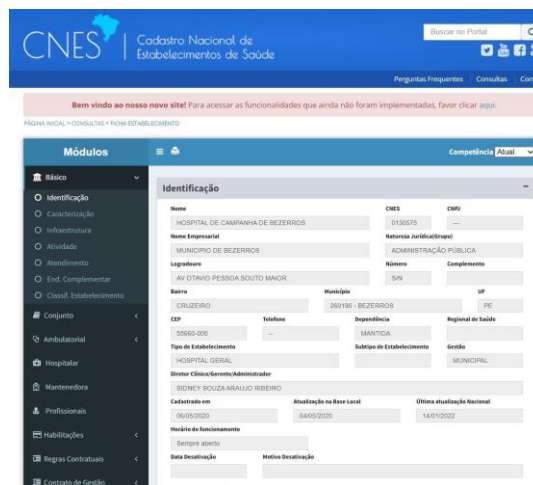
CNES | Cadastro Nacional de Estabelecimentos de Saúde

Buscar no Portal

Perguntas Frequentes | Consultas | Co

Bem vindo ao nosso novo site! Para acessar as funcionalidades que ainda não foram implementadas, favor clicar aqui.

PÁGINA INICIAL > CONSULTAS > FICHA ESTABELECIMENTO

Módulos

Básico
Identificação
Caracterização
Infraestrutura
Atividade
Atendimento
End. Complementar
Classif. Estabelecimento
Conjunto
Ambulatorial
Hospitalar
Mantenedora
Profissionais
Habilitações
Regras Contratuais
Contrato de Gestão

Competência Atual

Identificação

| Nome | CNES | CNPJ |
|---|---|---|
| HOSPITAL DE CAMPANHA DE BEZERROS | 0130575 | --- |

| Nome Empresarial | Natureza Jurídica(Grupo) |
|---|---|
| MUNICIPIO DE BEZERROS | ADMINISTRAÇÃO PÚBLICA |

| Logradouro | Número | Complemento |
|---|---|---|
| AV OTAVIO PESSOA SOUTO MAIOR | S/N | |

| Bairro | Município | UF |
|---|---|---|
| CRUZEIRO | 260190 - BEZERROS | PE |

| CEP | Telefone | Dependência | Regional de Saúde |
|---|---|---|---|
| 55660-000 | -- | MANTIDA | |

| Tipo de Estabelecimento | Subtipo de Estabelecimento | Gestão |
|---|---|---|
| HOSPITAL GERAL | | MUNICIPAL |

Diretor Clínico/Gerente/Administrador
SIDNEY SOUZA ARAUJO RIBEIRO

| Cadastrado em | Atualização na Base Local | Última atualização Nacional |
|---|---|---|
| 06/05/2020 | 04/05/2020 | 14/01/2022 |

Horário de funcionamento
Sempre aberto

| Data Desativação | Motivo Desativação |
|---|---|
| | |